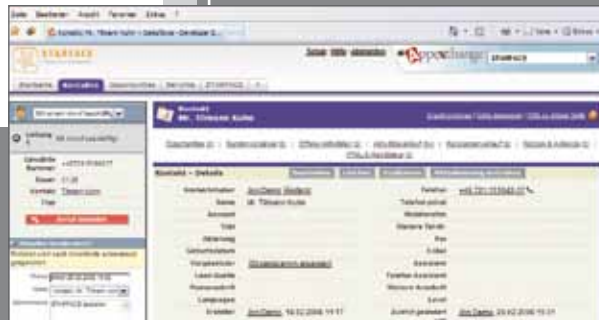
Datei Bearbeiten Ansicht Favoriten Extras ?

Kontakt: Mr. Tilmann Kuhn ~ SalesForce - Developer E...

STARFACE

Setup Hilfe abmelden

AppExchange

Startseite Kontakte Opportunities Berichte STARFACE

Kontakt
Mr. Tilmann Kuhn

Kontakt - Details

Bearbeiten Löschen

Kontaktinhaber Jon Demo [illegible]
Name Mr. Tilmann Kuhn
Account
Titel
Abteilung
Geburtsdatum
Vorgesetzter
Lead-Quelle
Postanschrift
Languages
Erstellt von Jon Demo, 16.02.2008 11:17

Telefon +49 721 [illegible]
Telefon privat
Mobiltelefon
Weitere Telefonnummer
Fax
E-Mail
Assistent
Telefon Assistent
Weitere Anschrift
Level
Zuletzt geändert von Jon Demo, 24.02.2008 15:31

Anrufende Nummer
+4972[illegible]
Kontakt Tilmann Kuhn

Anruf beenden